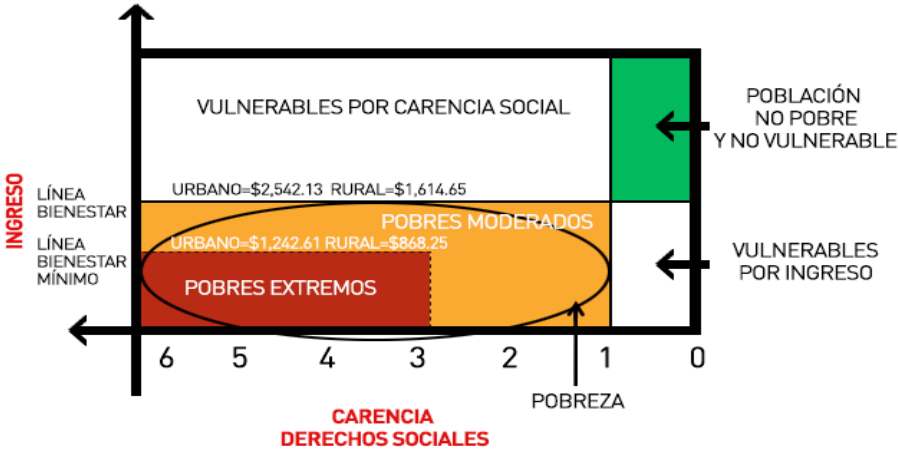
INGRESO

VULNERABLES POR CARENCIA SOCIAL

POBLACIÓN NO POBRE Y NO VULNERABLE

LÍNEA BIENESTAR

URBANO=$2,542.13 RURAL=$1,614.65

POBRES MODERADOS

LÍNEA BIENESTAR MÍNIMO

URBANO=$1,242.61 RURAL=$868.25

VULNERABLES POR INGRESO

POBRES EXTREMOS

6 5 4 3 2 1 0

POBREZA

CARENCIA DERECHOS SOCIALES